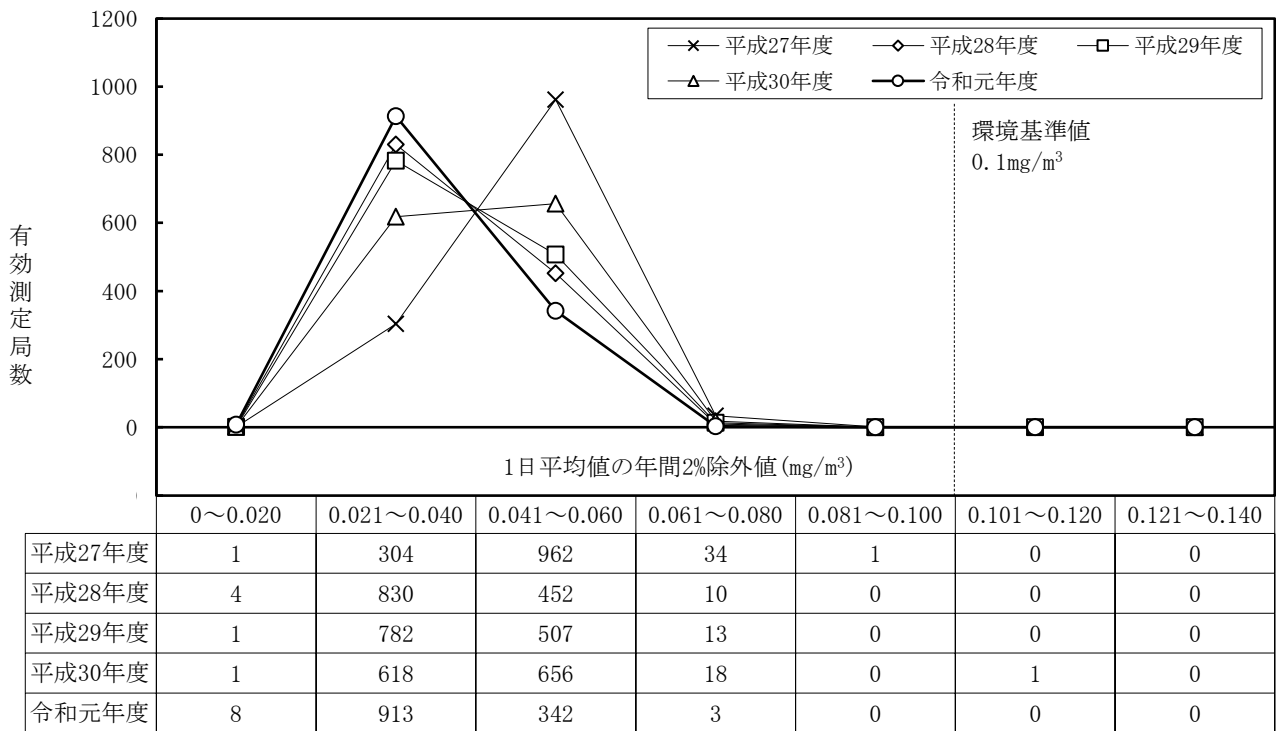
1200
1000
800
600
400
200
0

有効測定局数

平成27年度
平成28年度
平成29年度
平成30年度
令和元年度

環境基準値
0.1mg/m$^3$

1日平均値の年間2%除外値(mg/m$^3$)

| | 0～0.020 | 0.021～0.040 | 0.041～0.060 | 0.061～0.080 | 0.081～0.100 | 0.101～0.120 | 0.121～0.140 |
|---|---|---|---|---|---|---|---|
| 平成27年度 | 1 | 304 | 962 | 34 | 1 | 0 | 0 |
| 平成28年度 | 4 | 830 | 452 | 10 | 0 | 0 | 0 |
| 平成29年度 | 1 | 782 | 507 | 13 | 0 | 0 | 0 |
| 平成30年度 | 1 | 618 | 656 | 18 | 0 | 1 | 0 |
| 令和元年度 | 8 | 913 | 342 | 3 | 0 | 0 | 0 |